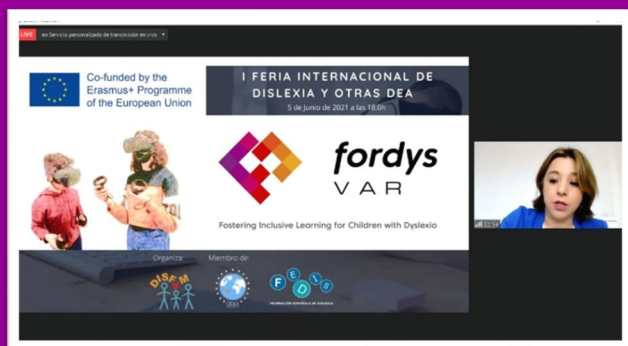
LIVE es Servicio personalizado de transmisión en vivo

Co-funded by the Erasmus+ Programme of the European Union

I FERIA INTERNACIONAL DE DISLEXIA Y OTRAS DEA

5 de Junio de 2021 a las 18.0h

fordys VAR

Fostering Inclusive Learning for Children with Dyslexia

Organiza:

DISFAM

Miembro de:

FEDIS

FEDERACIÓN ESPAÑOLA DE DISLEXIA